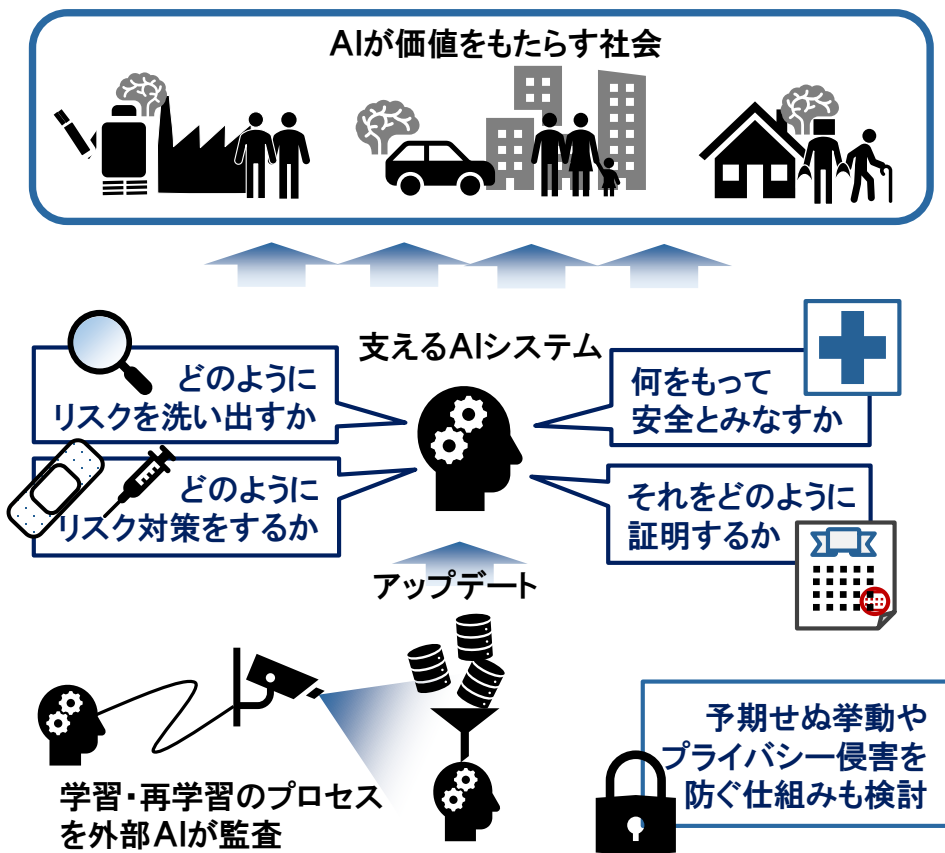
AIが価値をもたらす社会

支えるAIシステム

どのように
リスクを洗い出すか

どのように
リスク対策をするか

何をもって
安全とみなすか

それをどのように
証明するか

アップデート

学習・再学習のプロセス
を外部AIが監査

予期せぬ挙動や
プライバシー侵害を
防ぐ仕組みも検討